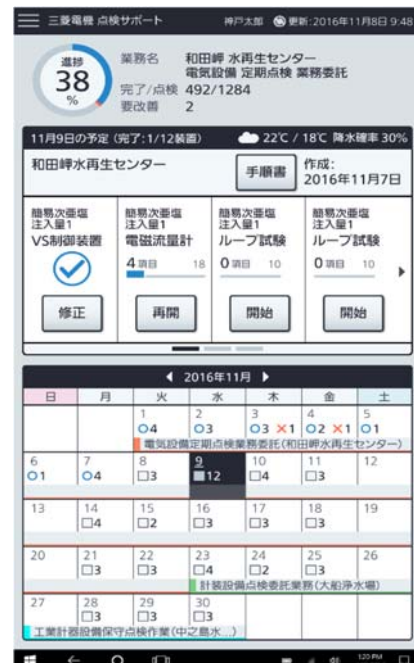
三菱電機 点検サポート　神戸太郎　更新:2016年11月8日 9:48

進捗
38
%

業務名　和田岬 水再生センター 電気設備 定期点検 業務委託
完了/点検　492/1284
要改善　2

11月9日の予定 (完了:1/12装置)　22℃ / 18℃ 降水確率 30%

和田岬水再生センター　手順書　作成: 2016年11月7日

簡易次亜塩注入量1
VS制御装置
修正

簡易次亜塩注入量1
電磁流量計
4項目　18
再開

簡易次亜塩注入量1
ループ試験
0項目　10
開始

簡易次亜塩注入量1
ループ試験
0項目　10
開始

◀ 2016年11月 ▶

| 日 | 月 | 火 | 水 | 木 | 金 | 土 |
|---|---|---|---|---|---|---|
| | | 1 ○4 | 2 ○3 | 3 ○3 ×1 | 4 ○2 ×1 | 5 ○1 |
| | | 電気設備定期点検業務委託(和田岬水再生センター) | | | | |
| 6 ○1 | 7 ○4 | 8 □3 | 9 ■12 | 10 □4 | 11 □3 | 12 |
| 13 | 14 □4 | 15 □2 | 16 □3 | 17 □3 | 18 □3 | 19 |
| 20 | 21 □3 | 22 □3 | 23 □4 | 24 □2 | 25 □3 | 26 |
| | | | 計装設備点検委託業務(大船浄水場) | | | |
| 27 | 28 □3 | 29 □3 | 30 □3 | | | |
| 工業計器設備保守点検作業(中之島水...) | | | | | | |